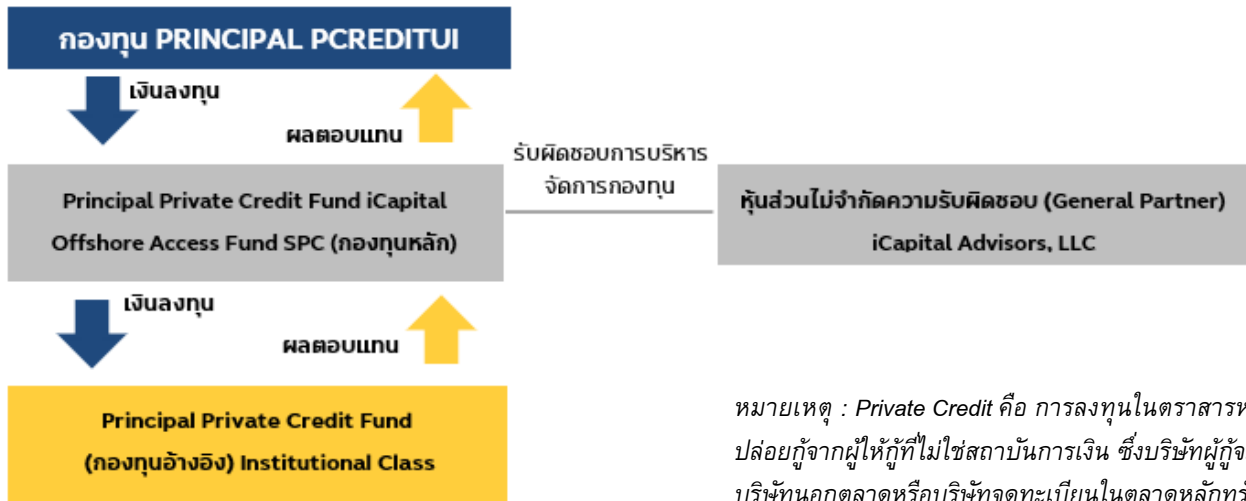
กองทุน PRINCIPAL PCREDITUI

เงินลงทุน

ผลตอบแทน

Principal Private Credit Fund iCapital Offshore Access Fund SPC (กองทุนหลัก)

รับผิดชอบการบริหารจัดการกองทุน

หุ้นส่วนไม่จำกัดความรับผิดชอบ (General Partner) iCapital Advisors, LLC

เงินลงทุน

ผลตอบแทน

Principal Private Credit Fund (กองทุนอ้างอิง) Institutional Class

หมายเหตุ : Private Credit คือ การลงทุนในตราสารห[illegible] ปล่อยกู้จากผู้ให้กู้ที่ไม่ใช่สถาบันการเงิน ซึ่งบริษัทผู้กู้จ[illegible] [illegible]